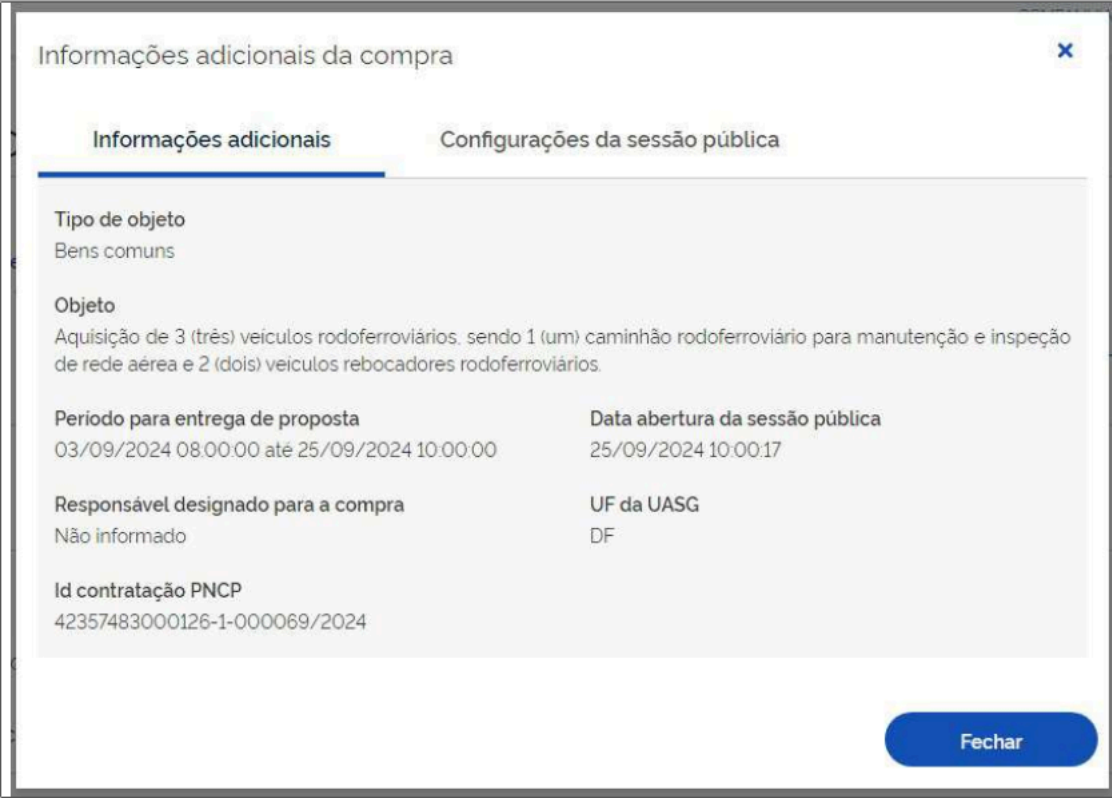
Informações adicionais da compra

×

Informações adicionais

Configurações da sessão pública

Tipo de objeto
Bens comuns

Objeto
Aquisição de 3 (três) veiculos rodoferroviários, sendo 1 (um) caminhão rodoferroviário para manutenção e inspeção de rede aérea e 2 (dois) veiculos rebocadores rodoferroviários.

Período para entrega de proposta
03/09/2024 08:00:00 até 25/09/2024 10:00:00

Data abertura da sessão pública
25/09/2024 10:00:17

Responsável designado para a compra
Não informado

UF da UASG
DF

Id contratação PNCP
42357483000126-1-000069/2024

Fechar